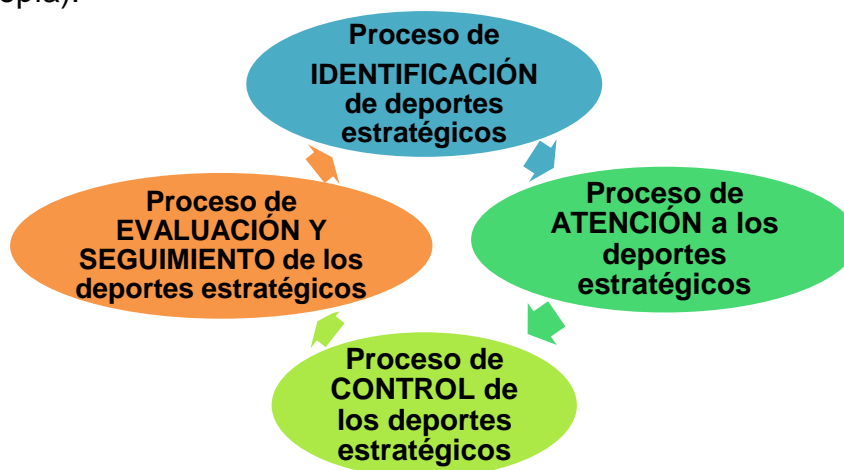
pia).

Proceso de IDENTIFICACIÓN de deportes estratégicos

Proceso de ATENCIÓN a los deportes estratégicos

Proceso de CONTROL de los deportes estratégicos

Proceso de EVALUACIÓN Y SEGUIMIENTO de los deportes estratégicos